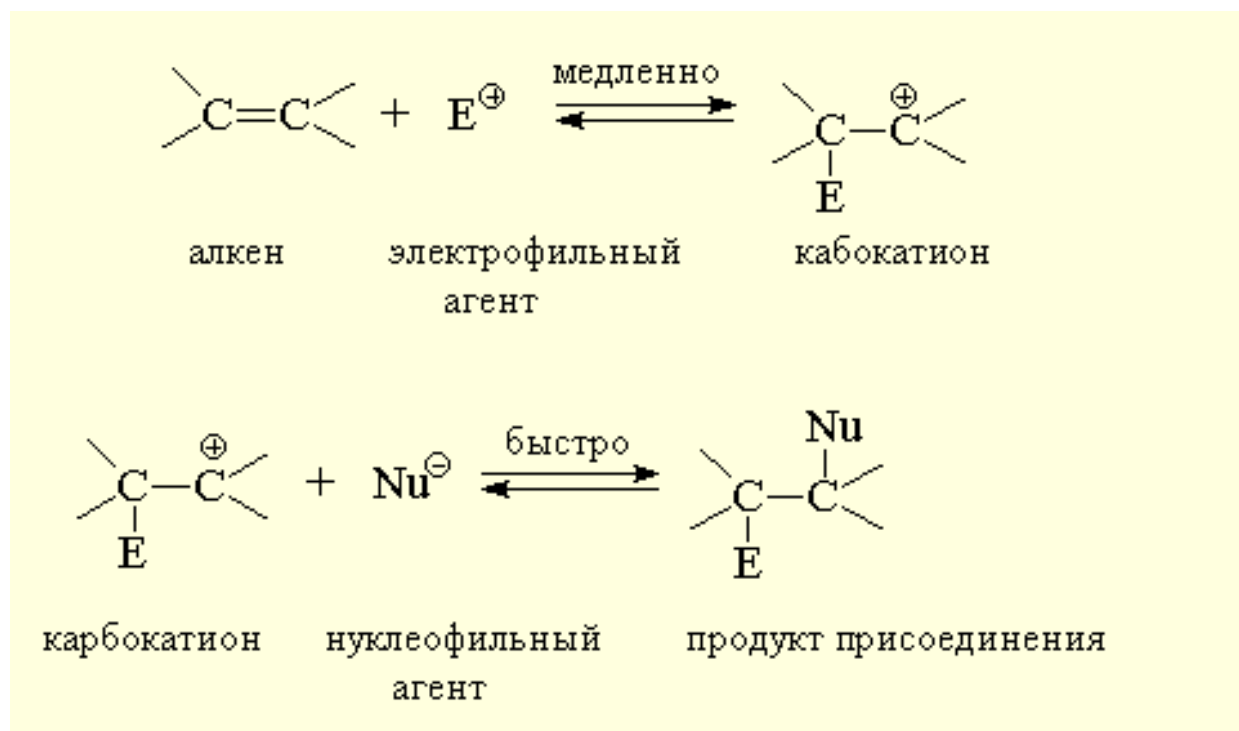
$>C=C<$ + $E^{\oplus}$ медленно $\rightleftharpoons$ $>C(E)-C^{\oplus}<$

алкен электрофильный агент кабокатион

$>C(E)-C^{\oplus}<$ + $Nu^{\ominus}$ быстро $\rightleftharpoons$ $>C(E)-C(Nu)<$

карбокатион нуклеофильный агент продукт присоединения